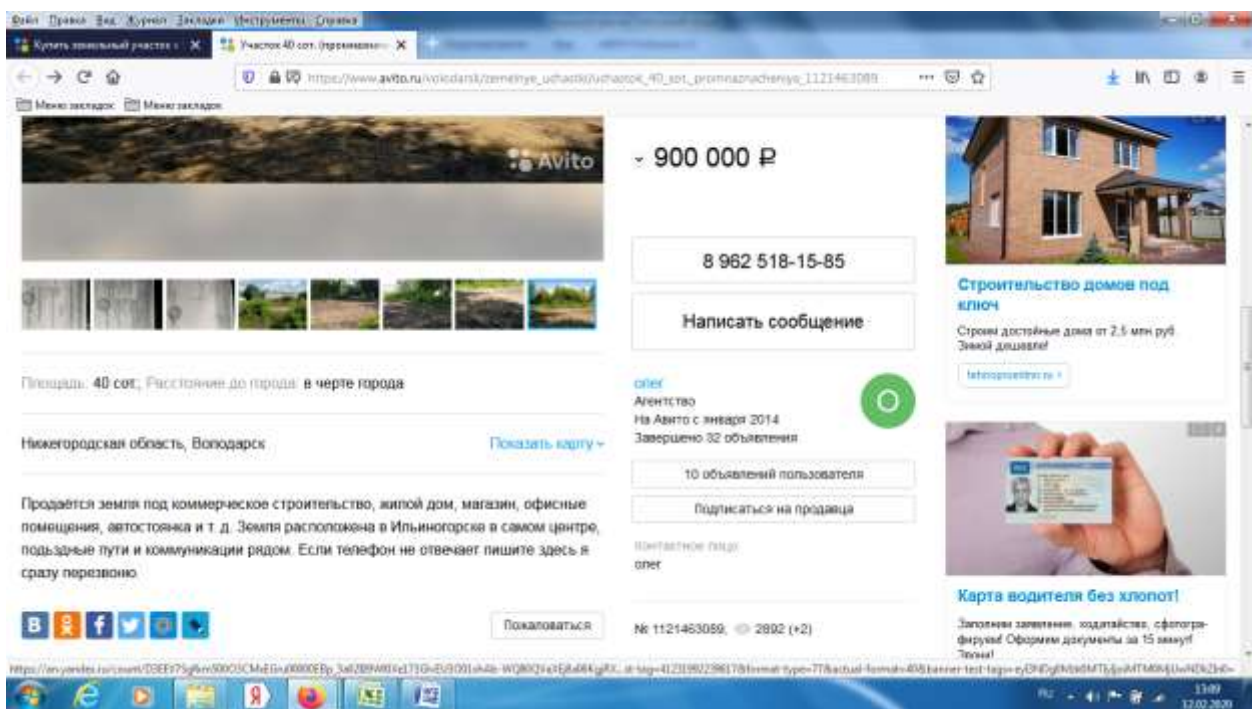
Файл Правка Вид Журнал Закладки Инструменты Справка

Купить земельный участок | Участок 40 сот. (промназначе

https://www.avito.ru/volodarsk/zemelnye_uchastki/uchastok_40_sot._promnaznacheniya_1121463089

Меню закладок Меню закладок

Avito

900 000 ₽

8 962 518-15-85

Написать сообщение

Строительство домов под ключ

Строим достойные дома от 2,5 млн руб. Зимой дешевле!

Площадь: 40 сот.; Расстояние до города: в черте города

олег
Агентство
На Авито с января 2014
Завершено 32 объявления

О

Нижегородская область, Володарск

Показать карту

10 объявлений пользователя

Подписаться на продавца

Продаётся земля под коммерческое строительство, жилой дом, магазин, офисные помещения, автостоянка и т. д. Земля расположена в Ильиногорске в самом центре, подъздные пути и коммуникации рядом. Если телефон не отвечает пишите здесь я сразу перезвоню.

Контактное лицо
олег

Карта водителя без хлопот!

Заполним заявление, ходатайство, сфотографируем! Оформим документы за 15 минут! Звони!

Пожаловаться

№ 1121463089, 2892 (+2)

13:09
12.02.2020